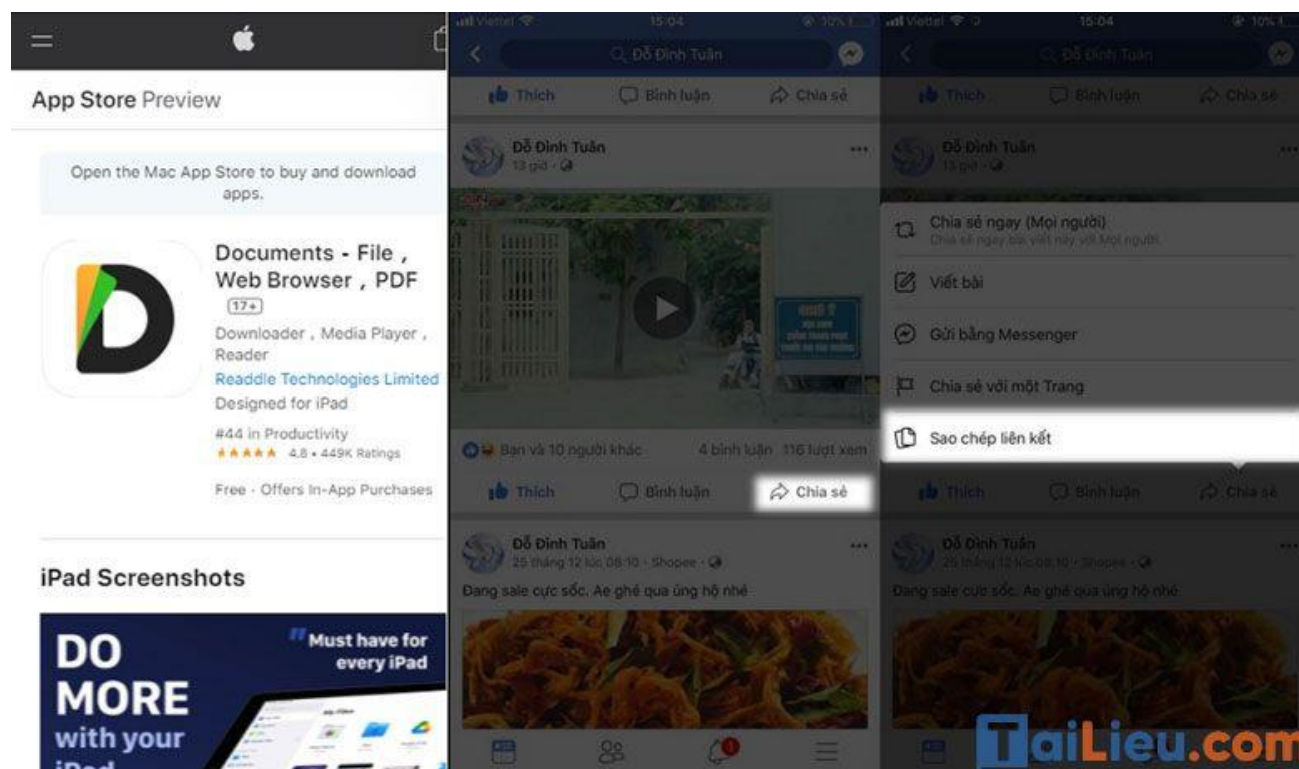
App Store Preview

Open the Mac App Store to buy and download apps.

Documents - File , Web Browser , PDF

17+

Downloader , Media Player , Reader

Readdle Technologies Limited

Designed for iPad

#44 in Productivity

★★★★★ 4.8 • 449K Ratings

Free · Offers In-App Purchases

iPad Screenshots

DO MORE with your iPad

Must have for every iPad

Viettel 15:04 10%

Đỗ Đình Tuấn

Thích Bình luận Chia sẻ

Đỗ Đình Tuấn
13 giờ

Bạn và 10 người khác 4 bình luận 116 lượt xem

Thích Bình luận Chia sẻ

Đỗ Đình Tuấn
25 tháng 12 lúc 08:10 · Shopee

Đang sale cực sốc. Ae ghé qua ủng hộ nhé

Viettel 15:04 10%

Đỗ Đình Tuấn

Thích Bình luận Chia sẻ

Đỗ Đình Tuấn
13 giờ

Chia sẻ ngay (Mọi người)
Chia sẻ ngay bài viết này với Mọi người

Viết bài

Gửi bằng Messenger

Chia sẻ với một Trang

Sao chép liên kết

Thích Bình luận Chia sẻ

Đỗ Đình Tuấn
25 tháng 12 lúc 08:10 · Shopee

Đang sale cực sốc. Ae ghé qua ủng hộ nhé

TaiLieu.com